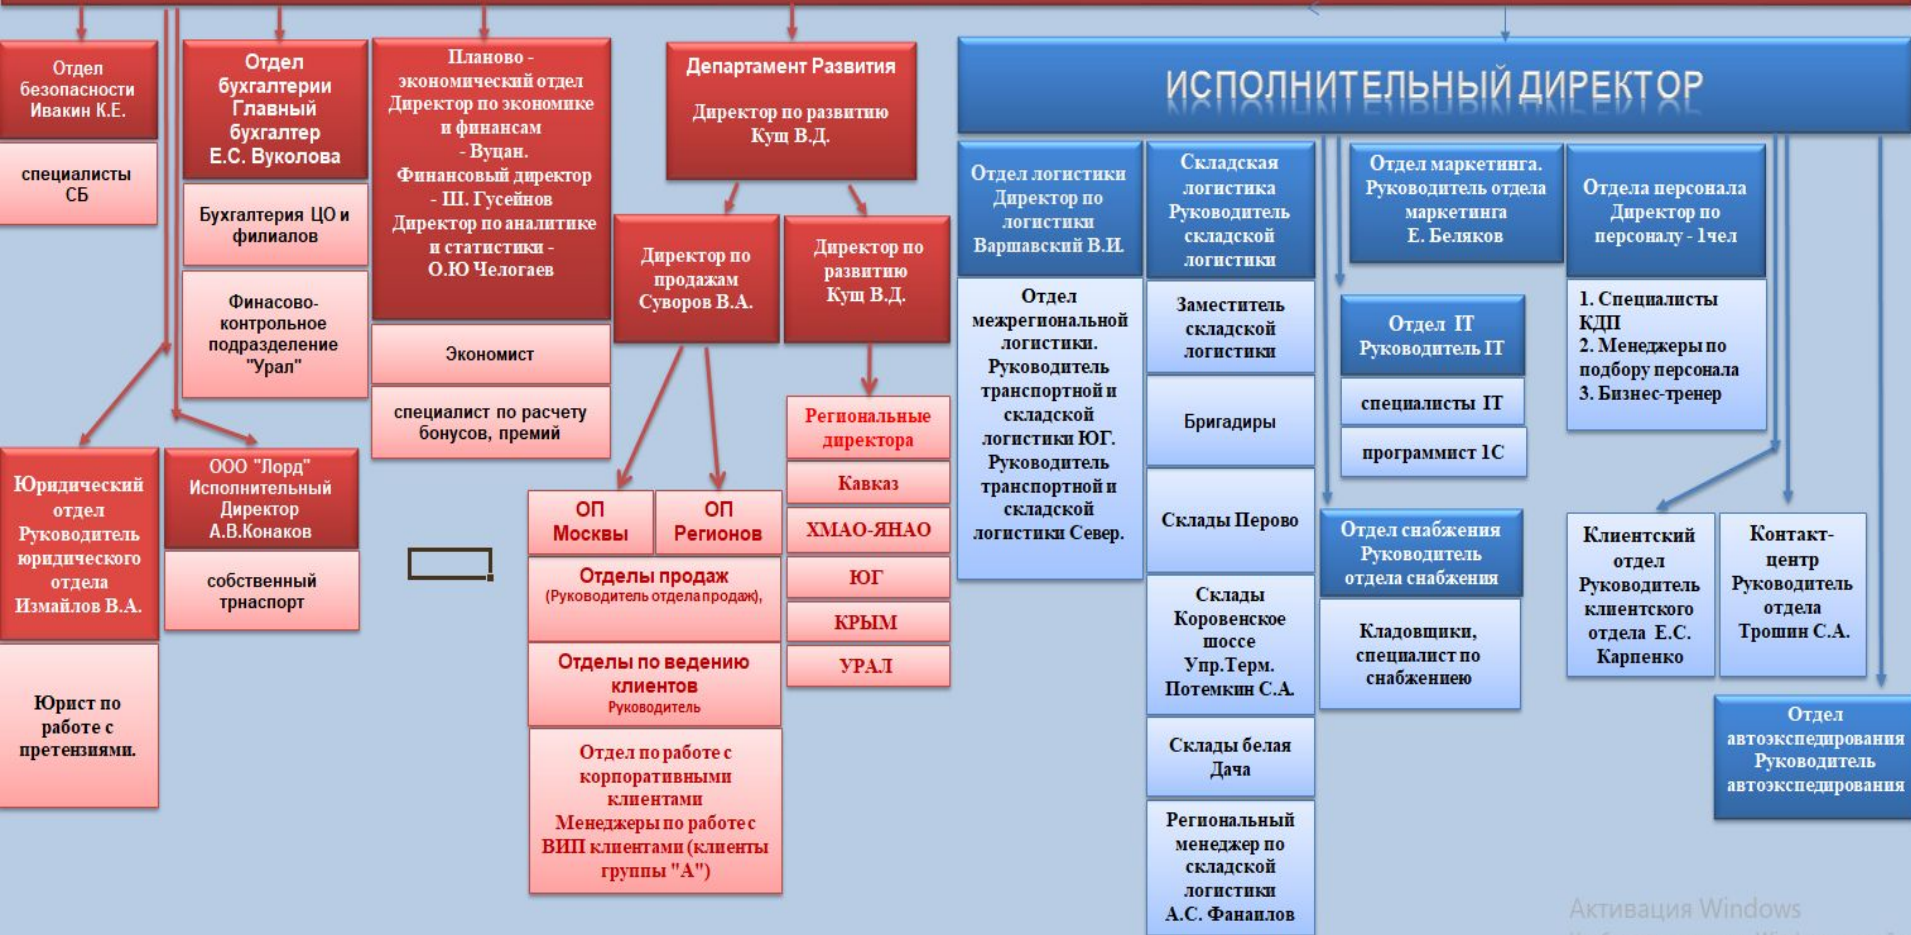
Отдел безопасности Ивакин К.Е.

специалисты СБ

Отдел бухгалтерии Главный бухгалтер Е.С. Вуколова

Бухгалтерия ЦО и филиалов

Финансово-контрольное подразделение "Урал"

Планово - экономический отдел Директор по экономике и финансам - Вуцан. Финансовый директор - Ш. Гусейнов Директор по аналитике и статистики - О.Ю Челогаев

Экономист

специалист по расчету бонусов, премий

Департамент Развития

Директор по развитию Кущ В.Д.

Директор по продажам Суворов В.А.

Директор по развитию Кущ В.Д.

Региональные директора

Кавказ

ХМАО-ЯНАО

ЮГ

КРЫМ

УРАЛ

Юридический отдел Руководитель юридического отдела Измайлов В.А.

Юрист по работе с претензиями.

ООО "Лорд" Исполнительный Директор А.В.Конаков

собственный трнаспорт

ОП Москвы

ОП Регионов

Отделы продаж (Руководитель отдела продаж),

Отделы по ведению клиентов Руководитель

Отдел по работе с корпоративными клиентами Менеджеры по работе с ВИП клиентами (клиенты группы "А")

ИСПОЛНИТЕЛЬНЫЙ ДИРЕКТОР

Отдел логистики Директор по логистики Варшавский В.И.

Отдел межрегиональной логистики. Руководитель транспортной и складской логистики ЮГ. Руководитель транспортной и складской логистики Север.

Складская логистика Руководитель складской логистики

Заместитель складской логистики

Бригадиры

Склады Перово

Склады Коровенское шоссе Упр.Терм. Потемкин С.А.

Склады белая Дача

Региональный менеджер по складской логистики А.С. Фанаилов

Отдел маркетинга. Руководитель отдела маркетинга Е. Беляков

Отдел IT Руководитель IT

специалисты IT

программист 1С

Отдел снабжения Руководитель отдела снабжения

Кладовщики, специалист по снабжению

Отдела персонала Директор по персоналу - 1чел

1. Специалисты КДП
2. Менеджеры по подбору персонала
3. Бизнес-тренер

Клиентский отдел Руководитель клиентского отдела Е.С. Карпенко

Контакт-центр Руководитель отдела Трошин С.А.

Отдел автоэкспедирования Руководитель автоэкспедирования

Активация Windows